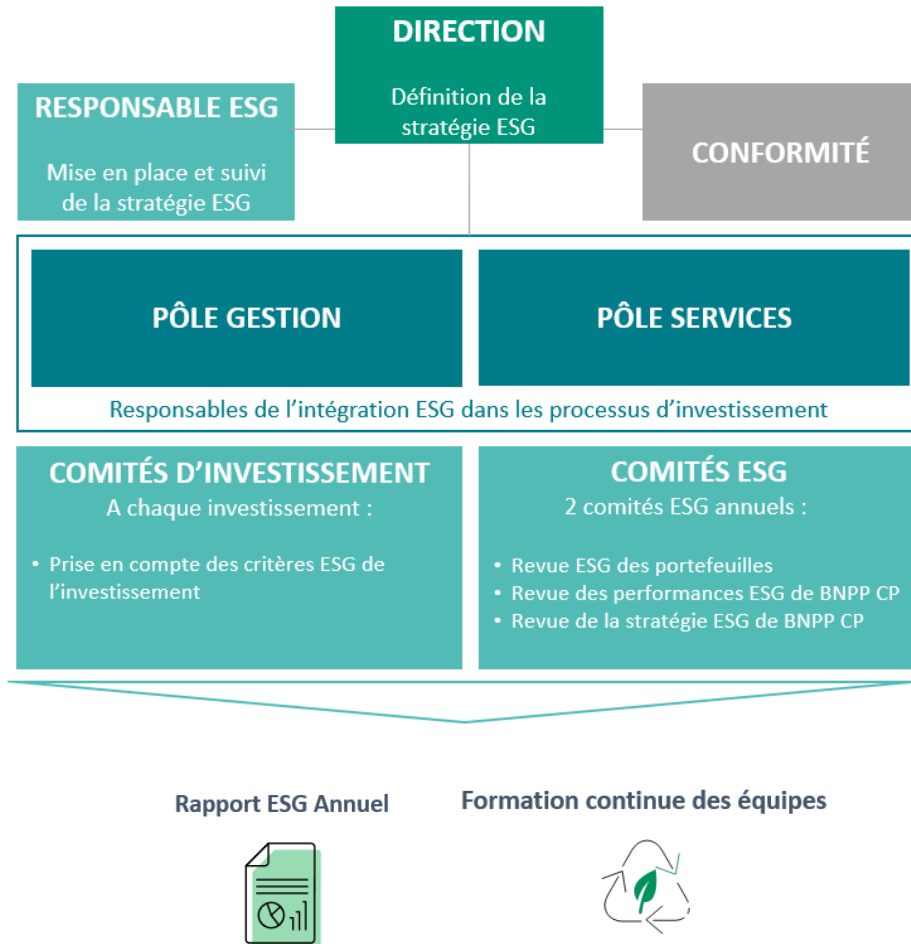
DIRECTION

Définition de la stratégie ESG

RESPONSABLE ESG

Mise en place et suivi de la stratégie ESG

CONFORMITÉ

PÔLE GESTION

PÔLE SERVICES

Responsables de l’intégration ESG dans les processus d’investissement

COMITÉS D’INVESTISSEMENT

A chaque investissement :

• Prise en compte des critères ESG de l’investissement

COMITÉS ESG

2 comités ESG annuels :

• Revue ESG des portefeuilles
• Revue des performances ESG de BNPP CP
• Revue de la stratégie ESG de BNPP CP

Rapport ESG Annuel

Formation continue des équipes